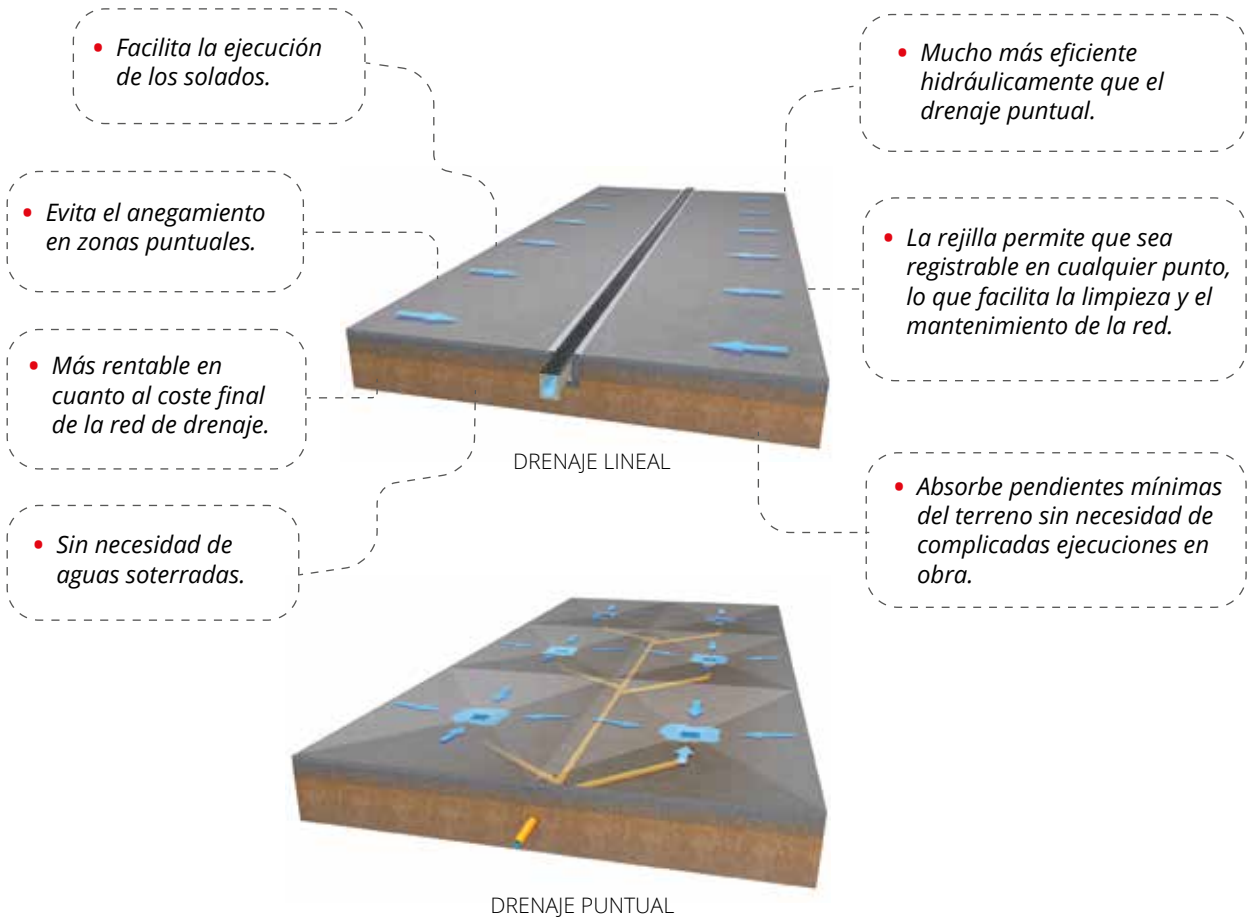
• Facilita la ejecución de los solados.

• Evita el anegamiento en zonas puntuales.

• Más rentable en cuanto al coste final de la red de drenaje.

• Sin necesidad de aguas soterradas.

• Mucho más eficiente hidráulicamente que el drenaje puntual.

• La rejilla permite que sea registrable en cualquier punto, lo que facilita la limpieza y el mantenimiento de la red.

• Absorbe pendientes mínimas del terreno sin necesidad de complicadas ejecuciones en obra.

DRENAJE LINEAL

DRENAJE PUNTUAL